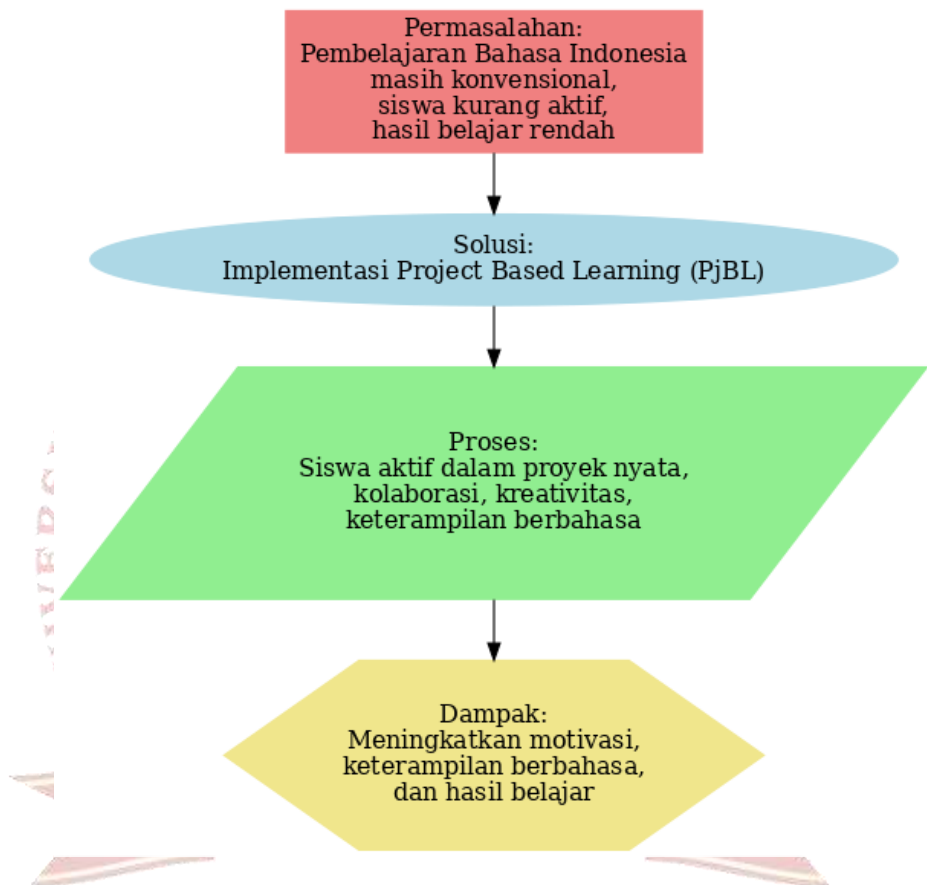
Permasalahan:
Pembelajaran Bahasa Indonesia
masih konvensional,
siswa kurang aktif,
hasil belajar rendah

Solusi:
Implementasi Project Based Learning (PjBL)

Proses:
Siswa aktif dalam proyek nyata,
kolaborasi, kreativitas,
keterampilan berbahasa

Dampak:
Meningkatkan motivasi,
keterampilan berbahasa,
dan hasil belajar